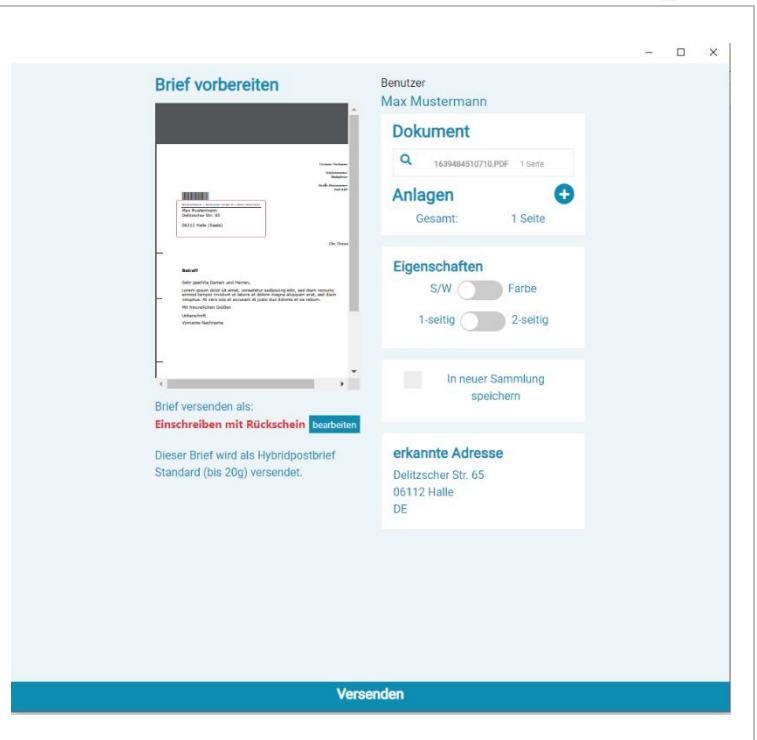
Brief vorbereiten

Max Mustermann
Delitzscher Str. 65

06112 Halle (Saale)

Betreff

Sehr geehrte Damen und Herren,

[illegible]

Mit freundlichen Grüßen

Unterschrift
Vorname Nachname

Brief versenden als:
Einschreiben mit Rückschein bearbeiten

Dieser Brief wird als Hybridpostbrief Standard (bis 20g) versendet.

Benutzer
Max Mustermann

Dokument
1639484510710.PDF 1 Seite

Anlagen
Gesamt: 1 Seite

Eigenschaften
S/W Farbe
1-seitig 2-seitig

In neuer Sammlung speichern

erkannte Adresse
Delitzscher Str. 65
06112 Halle
DE

Versenden